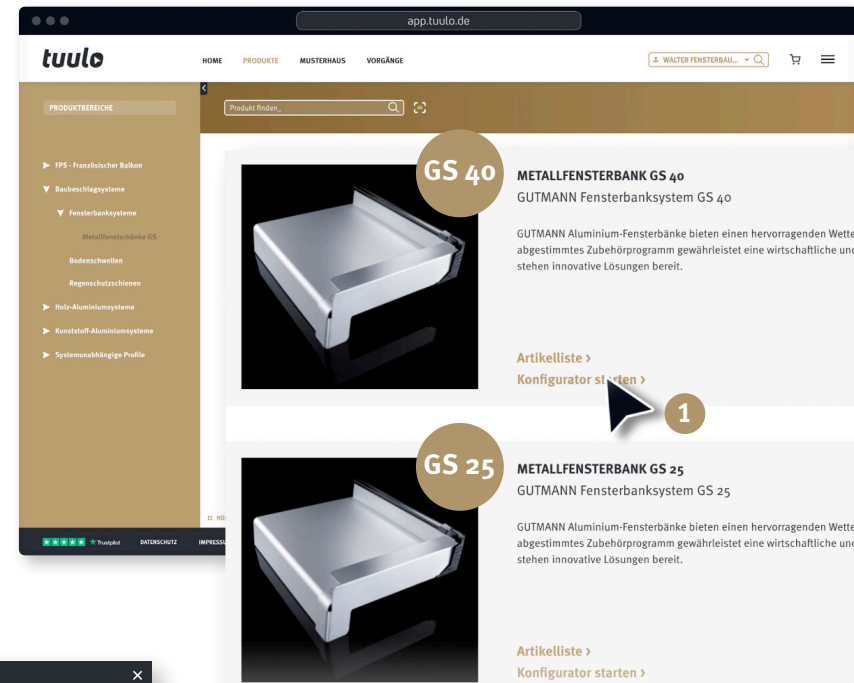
app.tuulo.de

tuulo

HOME PRODUKTE MUSTERHAUS VORGÄNGE

WALTER FENSTERBAU...

PRODUKTBEREICHE

Produkt finden_

FPS - Französischer Balkon
Baubeschlagsysteme
Fensterbanksysteme
Metallfensterbänke GS
Bodenschwellen
Regenschutzschienen
Holz-Aluminiumsysteme
Kunststoff-Aluminiumsysteme
Systemunabhängige Profile

GS 40

METALLFENSTERBANK GS 40
GUTMANN Fensterbanksystem GS 40

GUTMANN Aluminium-Fensterbänke bieten einen hervorragenden Wette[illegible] abgestimmtes Zubehörprogramm gewährleistet eine wirtschaftliche und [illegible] stehen innovative Lösungen bereit.

Artikelliste ›
Konfigurator starten ›

1

GS 25

METALLFENSTERBANK GS 25
GUTMANN Fensterbanksystem GS 25

GUTMANN Aluminium-Fensterbänke bieten einen hervorragenden Wette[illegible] abgestimmtes Zubehörprogramm gewährleistet eine wirtschaftliche und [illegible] stehen innovative Lösungen bereit.

Artikelliste ›
Konfigurator starten ›

HO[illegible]

Trustpilot DATENSCHUTZ IMPRESS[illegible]